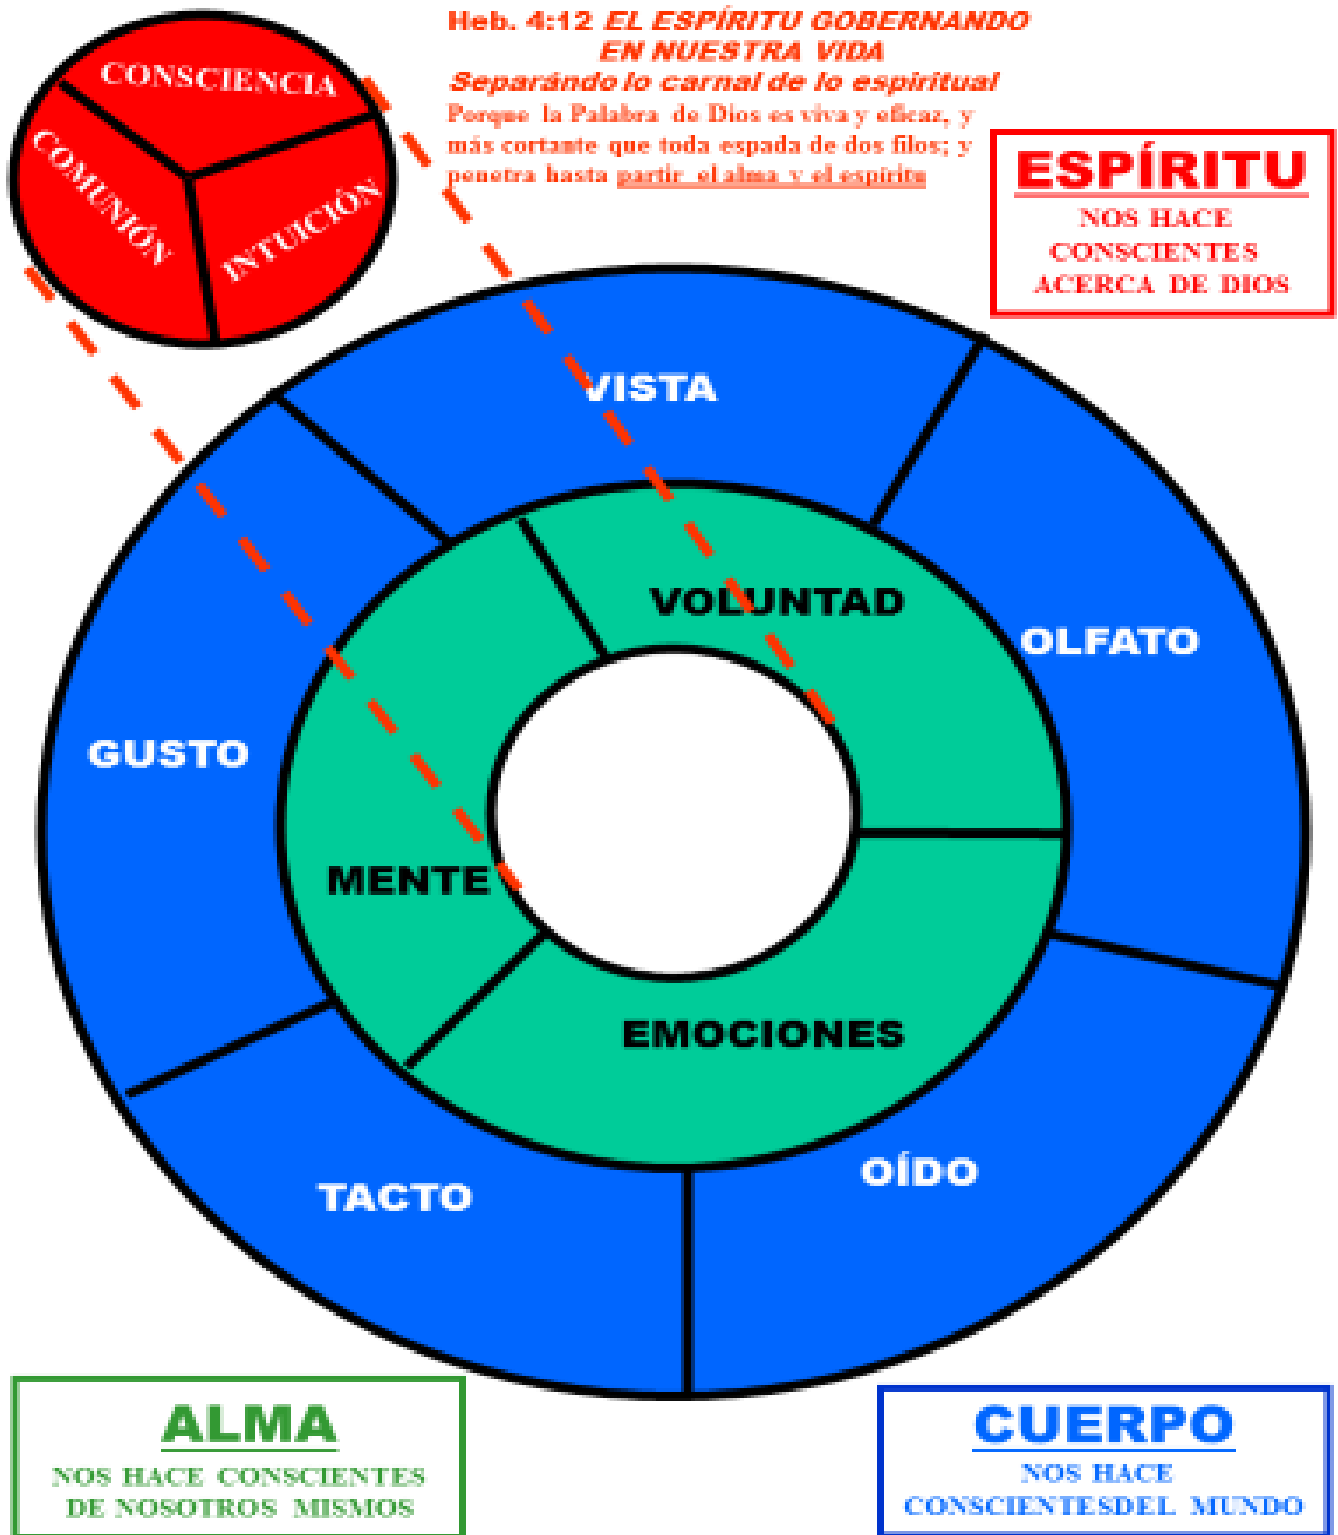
Heb. 4:12 EL ESPÍRITU GOBERNANDO EN NUESTRA VIDA

Separando lo carnal de lo espiritual

Porque la Palabra de Dios es viva y eficaz, y más cortante que toda espada de dos filos; y penetra hasta partir el alma y el espíritu

CONSCIENCIA

COMUNIÓN

INTUICIÓN

ESPÍRITU

NOS HACE CONSCIENTES ACERCA DE DIOS

VISTA

OLFATO

GUSTO

VOLUNTAD

MENTE

EMOCIONES

TACTO

OÍDO

ALMA

NOS HACE CONSCIENTES DE NOSOTROS MISMOS

CUERPO

NOS HACE CONSCIENTESDEL MUNDO